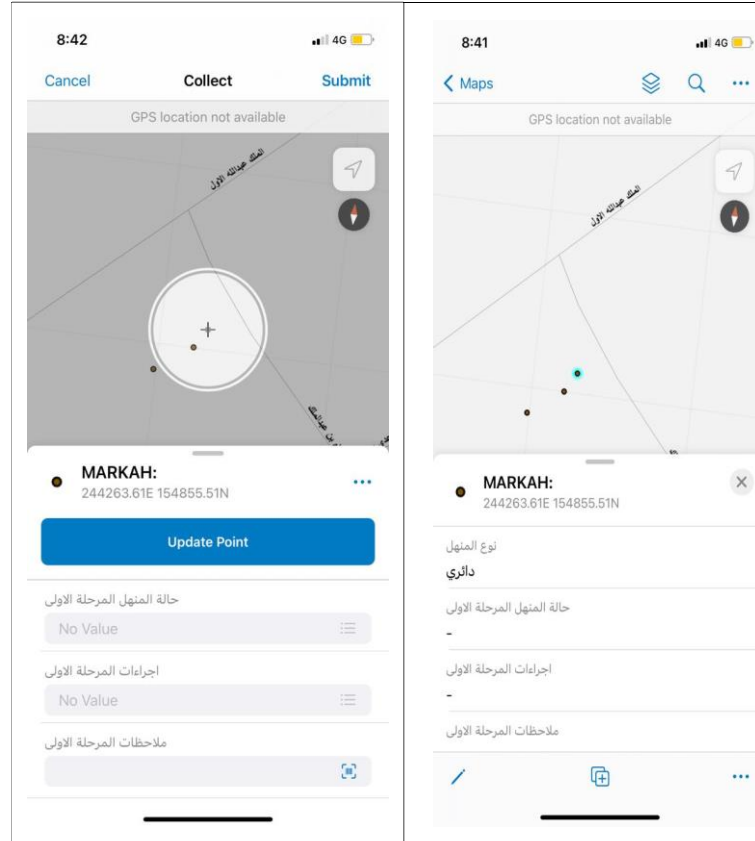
8:42

4G

Cancel

Collect

Submit

GPS location not available

الملك عبدالله الاول

MARKAH:

244263.61E 154855.51N

Update Point

حالة المنهل المرحلة الاولى

No Value

اجراءات المرحلة الاولى

No Value

ملاحظات المرحلة الاولى

8:41

4G

Maps

GPS location not available

الملك عبدالله الاول

MARKAH:

244263.61E 154855.51N

نوع المنهل

دائري

حالة المنهل المرحلة الاولى

-

اجراءات المرحلة الاولى

-

ملاحظات المرحلة الاولى